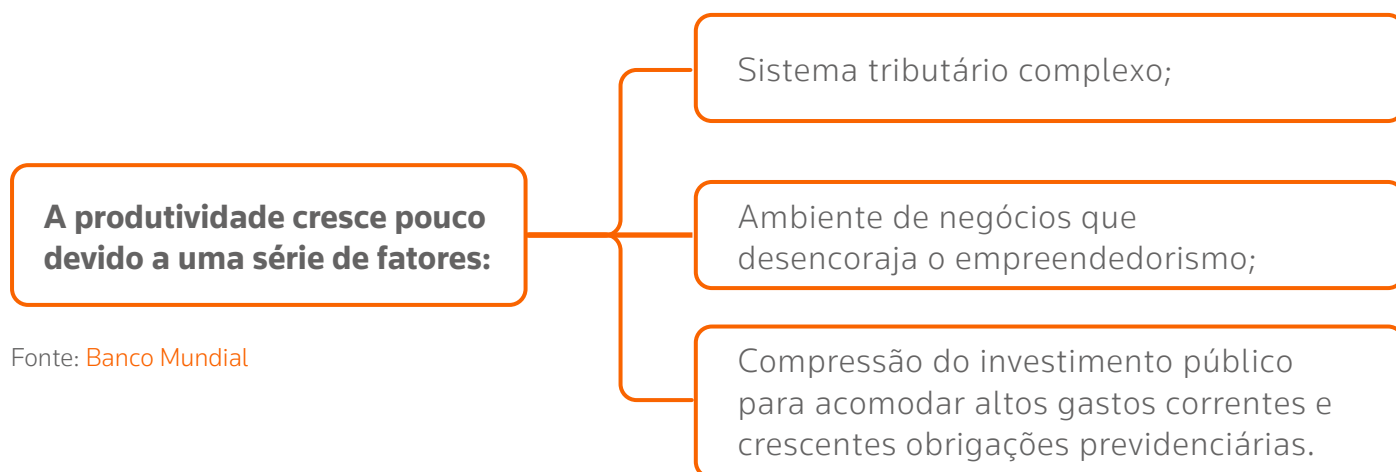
A produtividade cresce pouco devido a uma série de fatores:

Fonte: Banco Mundial

Sistema tributário complexo;

Ambiente de negócios que desencoraja o empreendedorismo;

Compressão do investimento público para acomodar altos gastos correntes e crescentes obrigações previdenciárias.